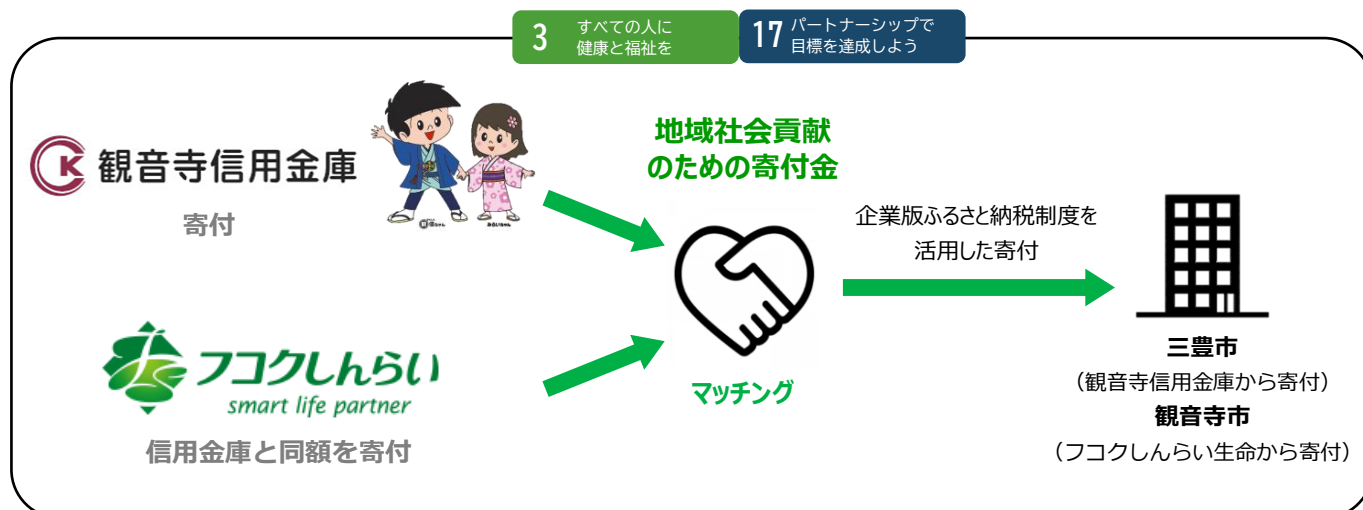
3 すべての人に
健康と福祉を

17 パートナーシップで
目標を達成しよう

観音寺信用金庫

寄付

地域社会貢献
のための寄付金

企業版ふるさと納税制度を
活用した寄付

フコクしんらい
smart life partner

信用金庫と同額を寄付

マッチング

三豊市
（観音寺信用金庫から寄付）
観音寺市
（フコクしんらい生命から寄付）